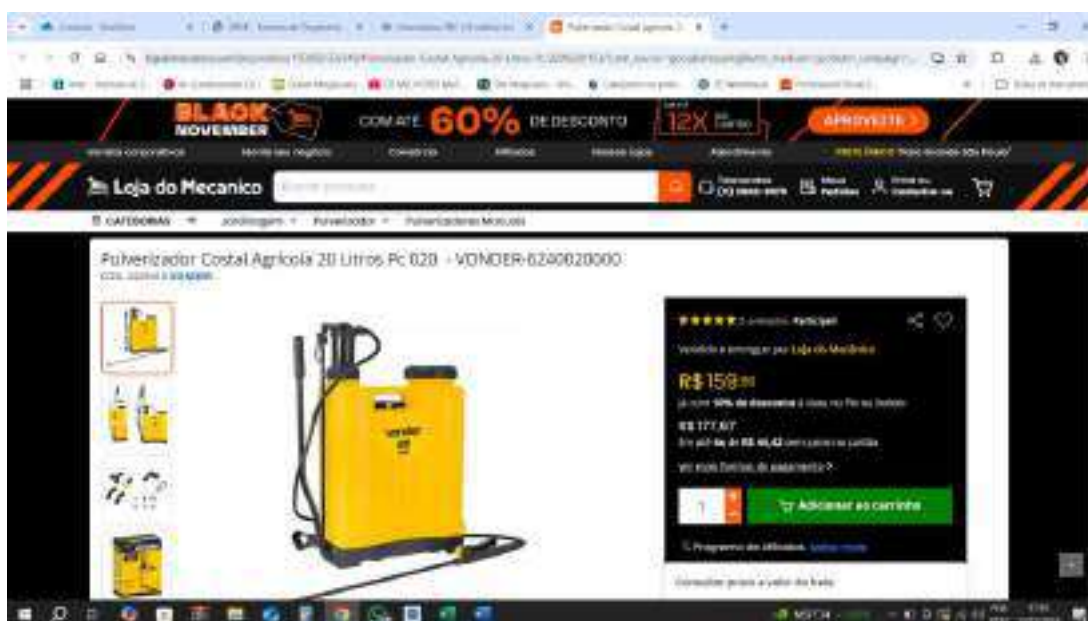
BLACK NOVEMBER COM ATÉ 60% DE DESCONTO 12X APROVEITE

Loja do Mecanico

CATEGORIAS

Pulverizador Costal Agrícola 20 Litros Pc 020 - VONDER-6240020000

vonder

R$ 159,90

R$ 177,67

1

Adicionar ao carrinho